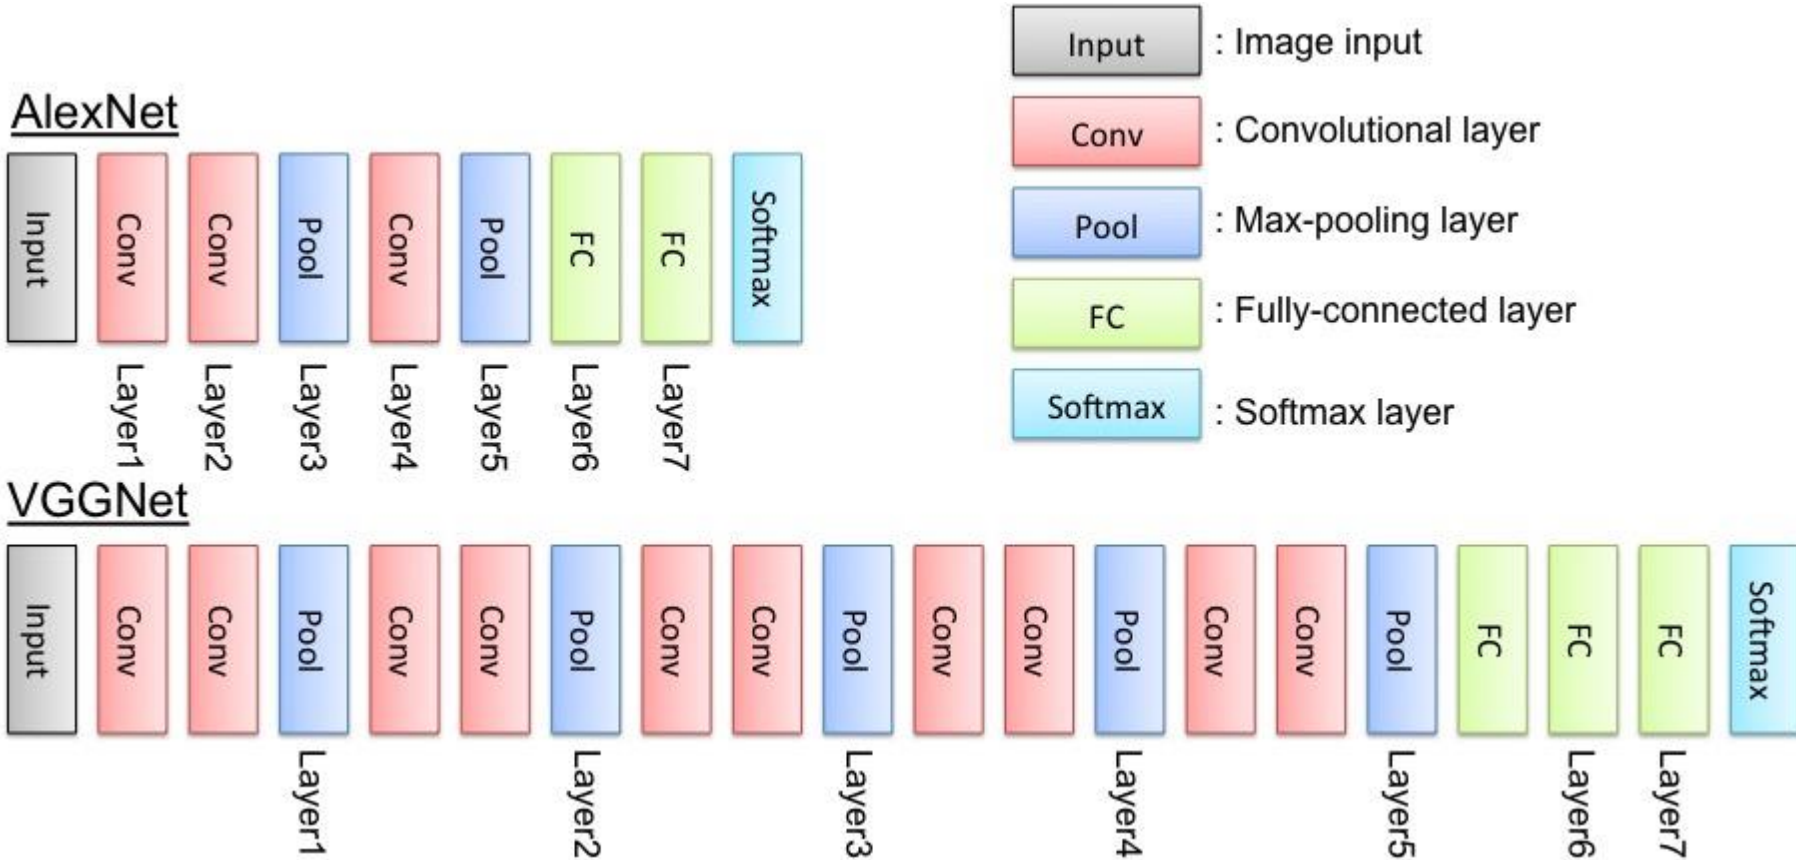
Input : Image input

Conv : Convolutional layer

Pool : Max-pooling layer

FC : Fully-connected layer

Softmax : Softmax layer

AlexNet

Input Conv Conv Pool Conv Pool FC FC Softmax

Layer1 Layer2 Layer3 Layer4 Layer5 Layer6 Layer7

VGGNet

Input Conv Conv Pool Conv Conv Pool Conv Conv Pool Conv Conv Pool Conv Conv Pool FC FC FC Softmax

Layer1 Layer2 Layer3 Layer4 Layer5 Layer6 Layer7